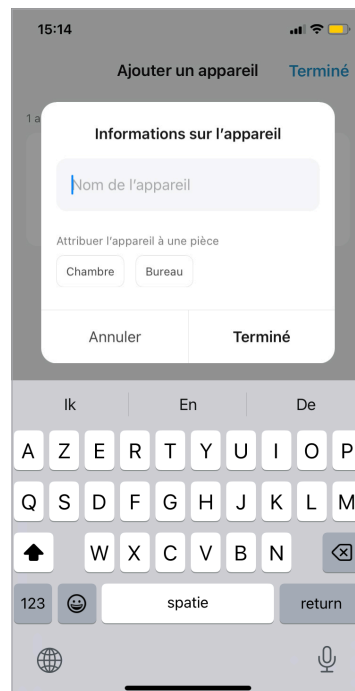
15:14

Ajouter un appareil Terminé

1 a

Informations sur l'appareil

Nom de l'appareil

Attribuer l'appareil à une pièce

Chambre Bureau

Annuler Terminé

Ik En De

A Z E R T Y U I O P

Q S D F G H J K L M

W X C V B N

123 spatie return